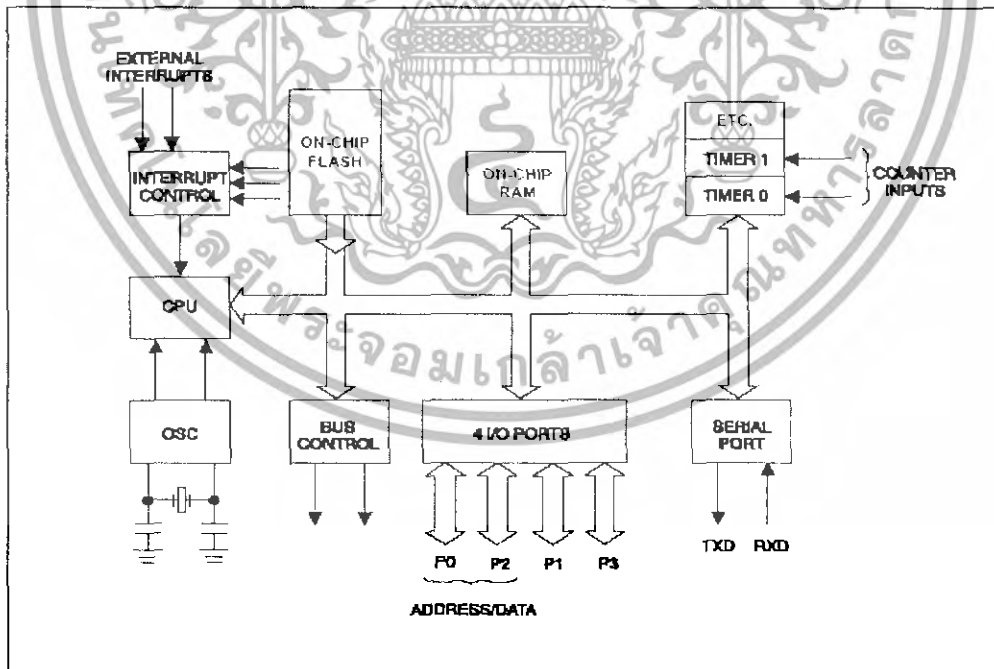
EXTERNAL INTERRUPTS

INTERRUPT CONTROL

ON-CHIP FLASH

ON-CHIP RAM

ETC.

TIMER 1

TIMER 0

COUNTER INPUTS

CPU

OSC

BUS CONTROL

4 I/O PORTS

SERIAL PORT

P0 P2 P1 P3

TXD RXD

ADDRESS/DATA

จอมเกล้าเจ้าคุณทหารลาดกระบัง